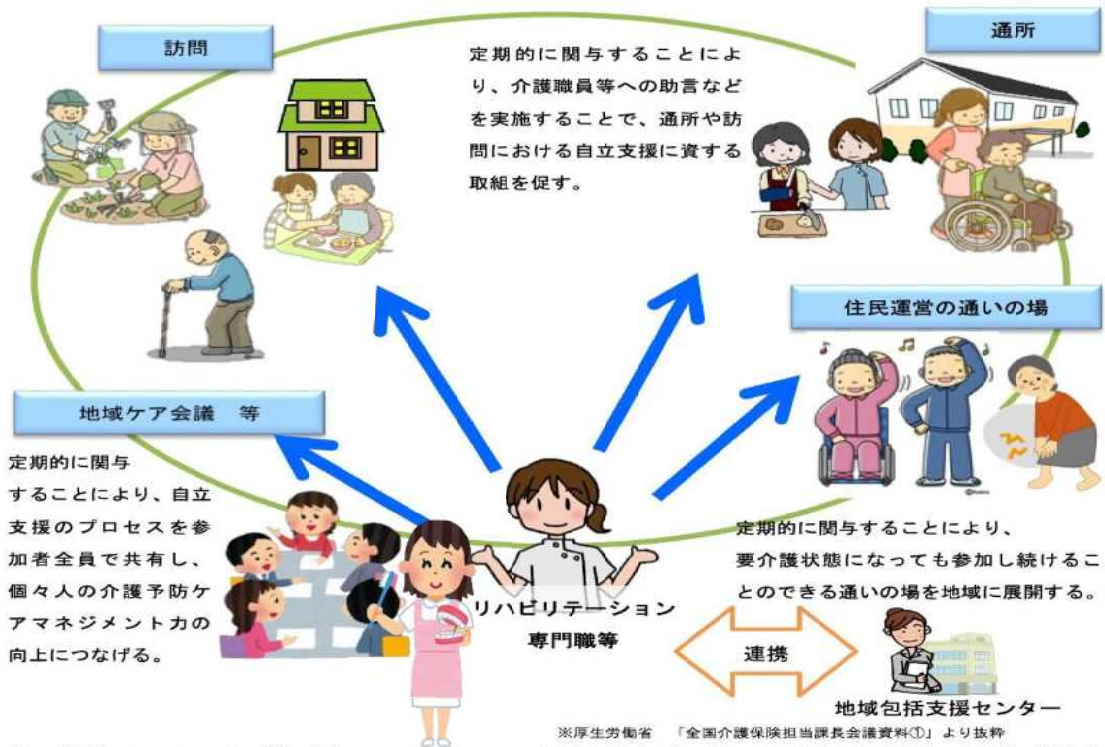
訪問

通所

定期的に関与することにより、介護職員等への助言などを実施することで、通所や訪問における自立支援に資する取組を促す。

住民運営の通いの場

地域ケア会議　等

定期的に関与することにより、自立支援のプロセスを参加者全員で共有し、個々人の介護予防ケアマネジメント力の向上につなげる。

定期的に関与することにより、要介護状態になっても参加し続けることのできる通いの場を地域に展開する。

リハビリテーション専門職等

連携

地域包括支援センター

※厚生労働省　「全国介護保険担当課長会議資料①」より抜粋